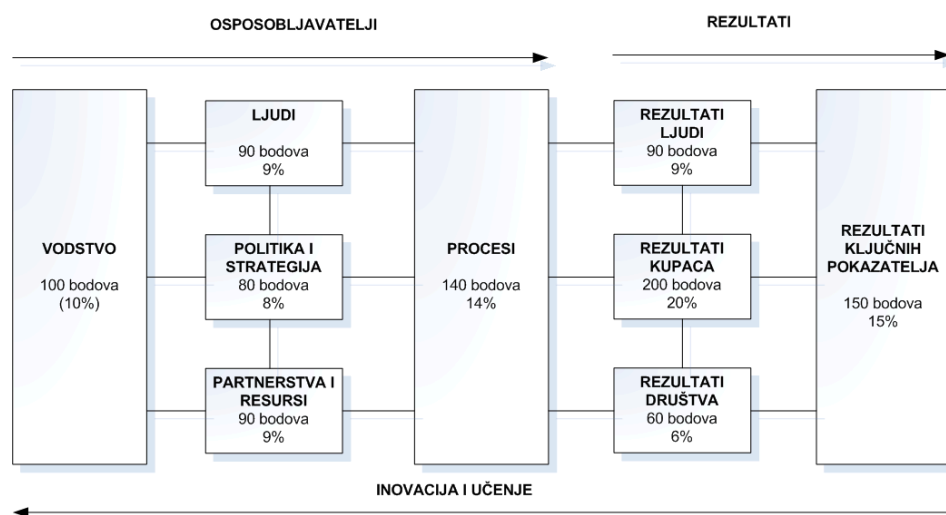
OSPOSOBLJAVATELJI

REZULTATI

VODSTVO
100 bodova
(10%)

LJUDI
90 bodova
9%

POLITIKA I STRATEGIJA
80 bodova
8%

PARTNERSTVA I RESURSI
90 bodova
9%

PROCESI
140 bodova
14%

REZULTATI LJUDI
90 bodova
9%

REZULTATI KUPACA
200 bodova
20%

REZULTATI DRUŠTVA
60 bodova
6%

REZULTATI KLJUČNIH POKAZATELJA
150 bodova
15%

INOVACIJA I UČENJE